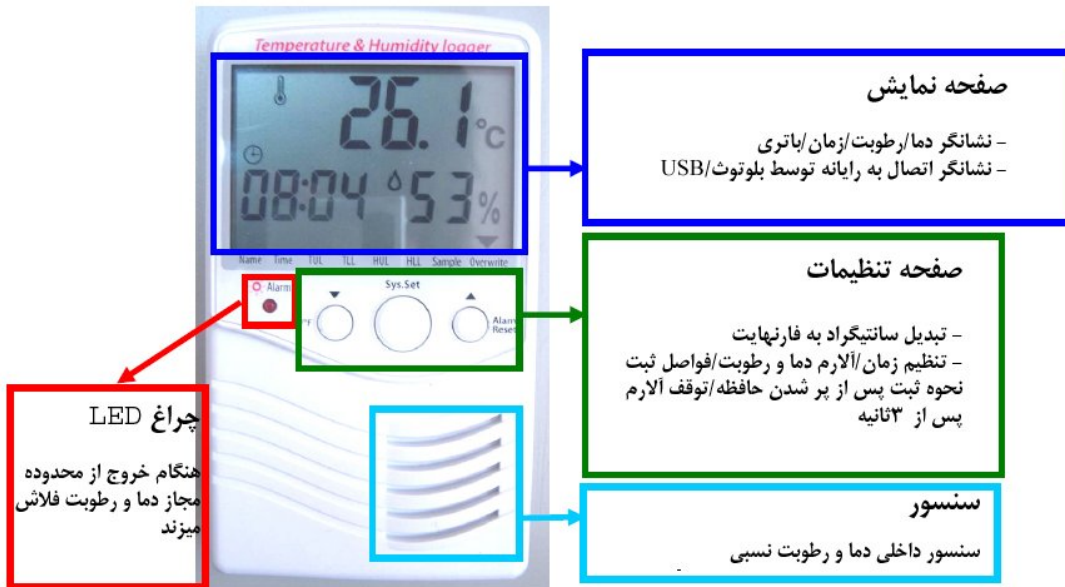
Temperature & Humidity logger

26.1 °C

08:04 53 %

Name Time TUL TLL HUL HLL Sample Overwrite

Alarm

Sys.Set

Alarm Reset

صفحه نمایش

- نشانگر دما/رطوبت/زمان/باتری
- نشانگر اتصال به رایانه توسط بلوتوث/USB

صفحه تنظیمات

- تبدیل سانتیگراد به فارنهایت
- تنظیم زمان/آلارم دما و رطوبت/فواصل ثبت نحوه ثبت پس از پر شدن حافظه/توقف آلارم پس از ۳ثانیه

چراغ LED

هنگام خروج از محدوده مجاز دما و رطوبت فلاش میزند

سنسور

سنسور داخلی دما و رطوبت نسبی